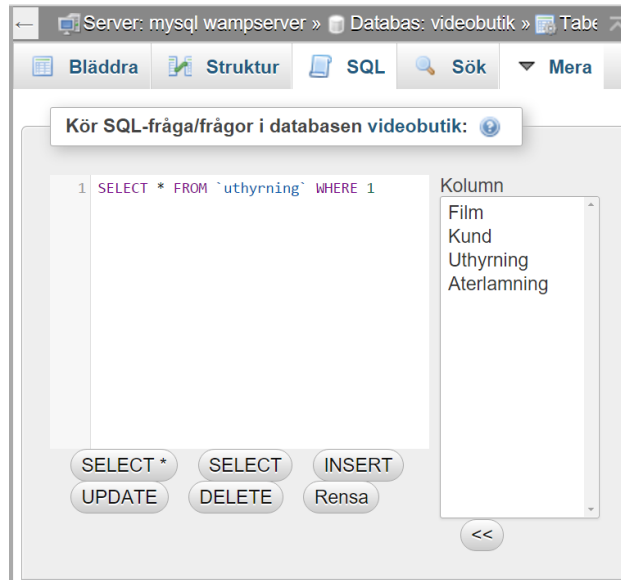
← Server: mysql wampserver » Databas: videobutik » Tabe

Bläddra Struktur SQL Sök Mera

Kör SQL-fråga/frågor i databasen videobutik:

1 SELECT * FROM `uthyrning` WHERE 1

Kolumn
Film
Kund
Uthyrning
Aterlamning

SELECT * SELECT INSERT
UPDATE DELETE Rensa

<<